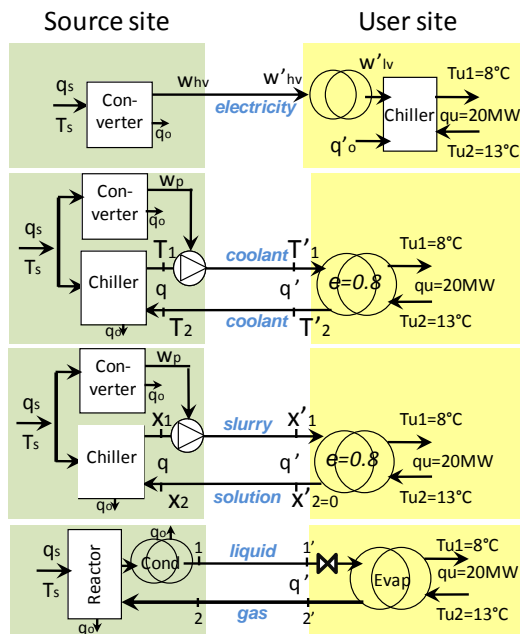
Source site

User site

$q_s$
$T_s$
Con-verter
$q_o$
$w_{hv}$
$w'_{hv}$
electricity
$w'_{lv}$
Chiller
$q'_o$
Tu1=8°C
qu=20MW
Tu2=13°C

$q_s$
$T_s$
Con-verter
$q_o$
$w_p$
Chiller
$q_o$
$T_1$
q
$T_2$
coolant
coolant
$T'_1$
q'
$T'_2$
e=0.8
Tu1=8°C
qu=20MW
Tu2=13°C

$q_s$
$T_s$
Con-verter
$q_o$
$w_p$
Chiller
$x_1$
q
$x_2$
slurry
solution
$x'_1$
q'
$x'_{2=0}$
e=0.8
Tu1=8°C
qu=20MW
Tu2=13°C

$q_s$
$T_s$
Reactor
$q_o$
$q_o$
Cond
1
2
liquid
gas
1'
q'
2'
Evap
Tu1=8°C
qu=20MW
Tu2=13°C